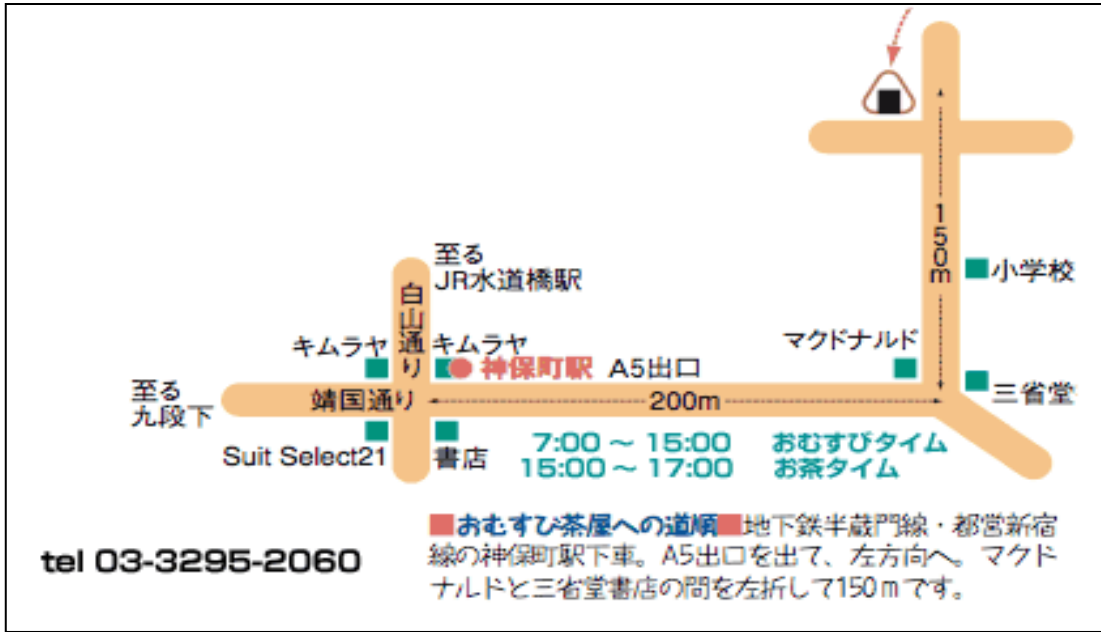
150m

小学校

至る
JR水道橋駅

白山通り

マクドナルド

キムラヤ

キムラヤ

神保町駅

A5出口

三省堂

至る
九段下

靖国通り

200m

Suit Select21

書店

7:00 ～ 15:00 おむすびタイム
15:00 ～ 17:00 お茶タイム

tel 03-3295-2060

おむすび茶屋への道順 地下鉄半蔵門線・都営新宿線の神保町駅下車。A5出口を出て、左方向へ。マクドナルドと三省堂書店の間を左折して150ｍです。